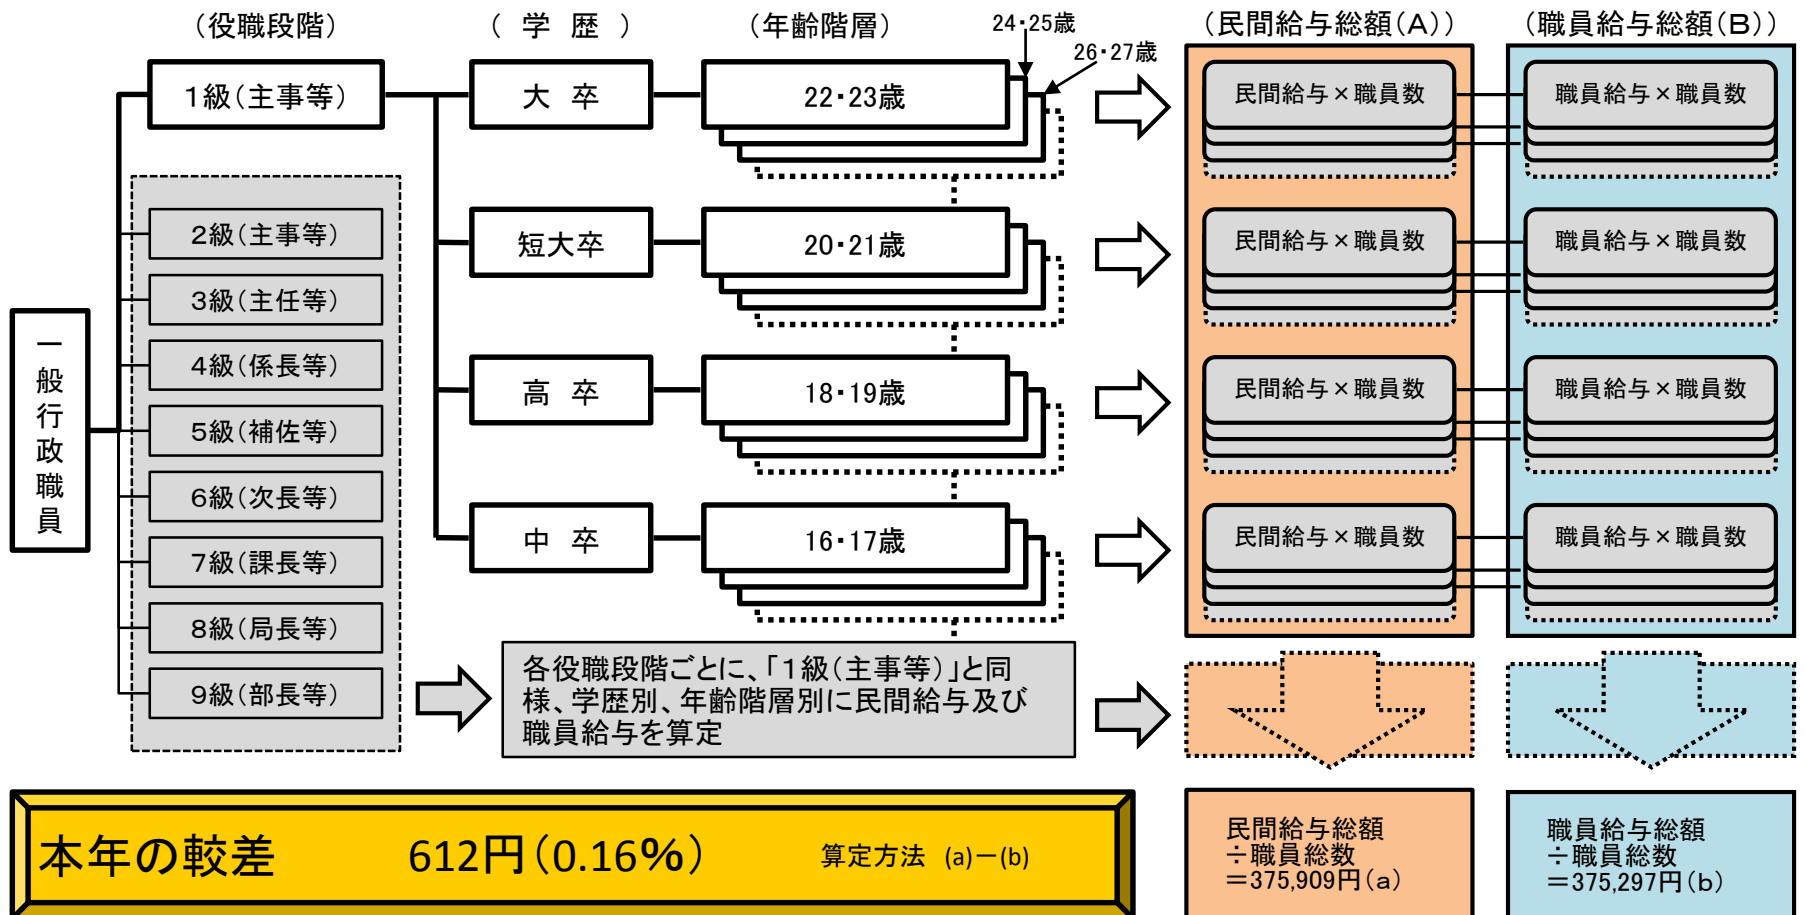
（役職段階）

（ 学 歴 ）

（年齢階層）

24・25歳

26・27歳

（民間給与総額（A））

（職員給与総額（B））

一般行政職員

1級（主事等）

2級（主事等）

3級（主任等）

4級（係長等）

5級（補佐等）

6級（次長等）

7級（課長等）

8級（局長等）

9級（部長等）

大 卒

短大卒

高 卒

中 卒

22・23歳

20・21歳

18・19歳

16・17歳

民間給与×職員数

民間給与×職員数

民間給与×職員数

民間給与×職員数

職員給与×職員数

職員給与×職員数

職員給与×職員数

職員給与×職員数

各役職段階ごとに、「1級（主事等）」と同様、学歴別、年齢階層別に民間給与及び職員給与を算定

本年の較差 612円（0.16%） 算定方法 (a)－(b)

民間給与総額
÷職員総数
＝375,909円（a）

職員給与総額
÷職員総数
＝375,297円（b）